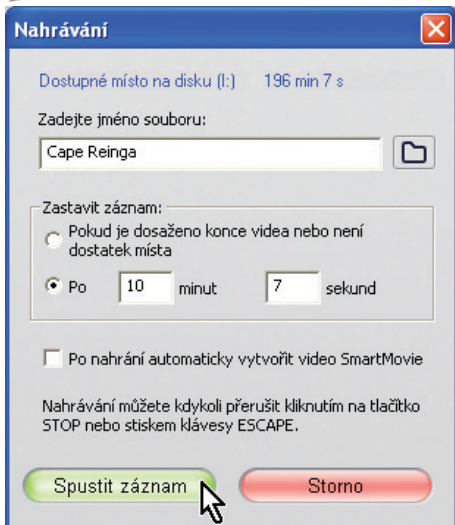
Nahrávání

Dostupné místo na disku (I:) 196 min 7 s

Zadejte jméno souboru:

Cape Reinga

Zastavit záznam:

Pokud je dosaženo konce videa nebo není dostatek místa

Po 10 minut 7 sekund

Po nahrání automaticky vytvořit video SmartMovie

Nahrávání můžete kdykoli přerušit kliknutím na tlačítko STOP nebo stiskem klávesy ESCAPE.

Spustit záznam

Storno